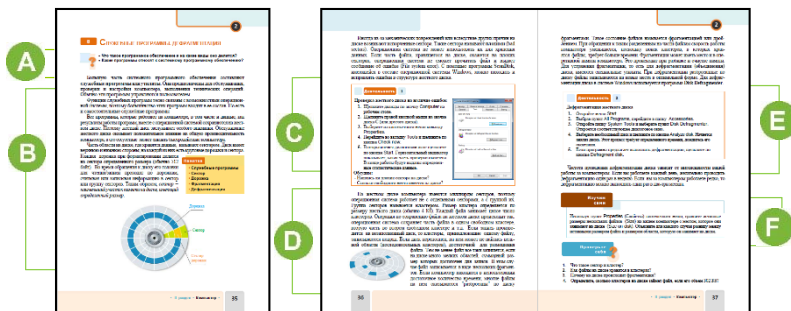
A

B

C

D

E

F

Служебные программы. Дефрагментация

• Что такое программное обеспечение и для чего оно нам нужно?
• Какие программы относят к системному программному обеспечению?

Понятия

35

36

37